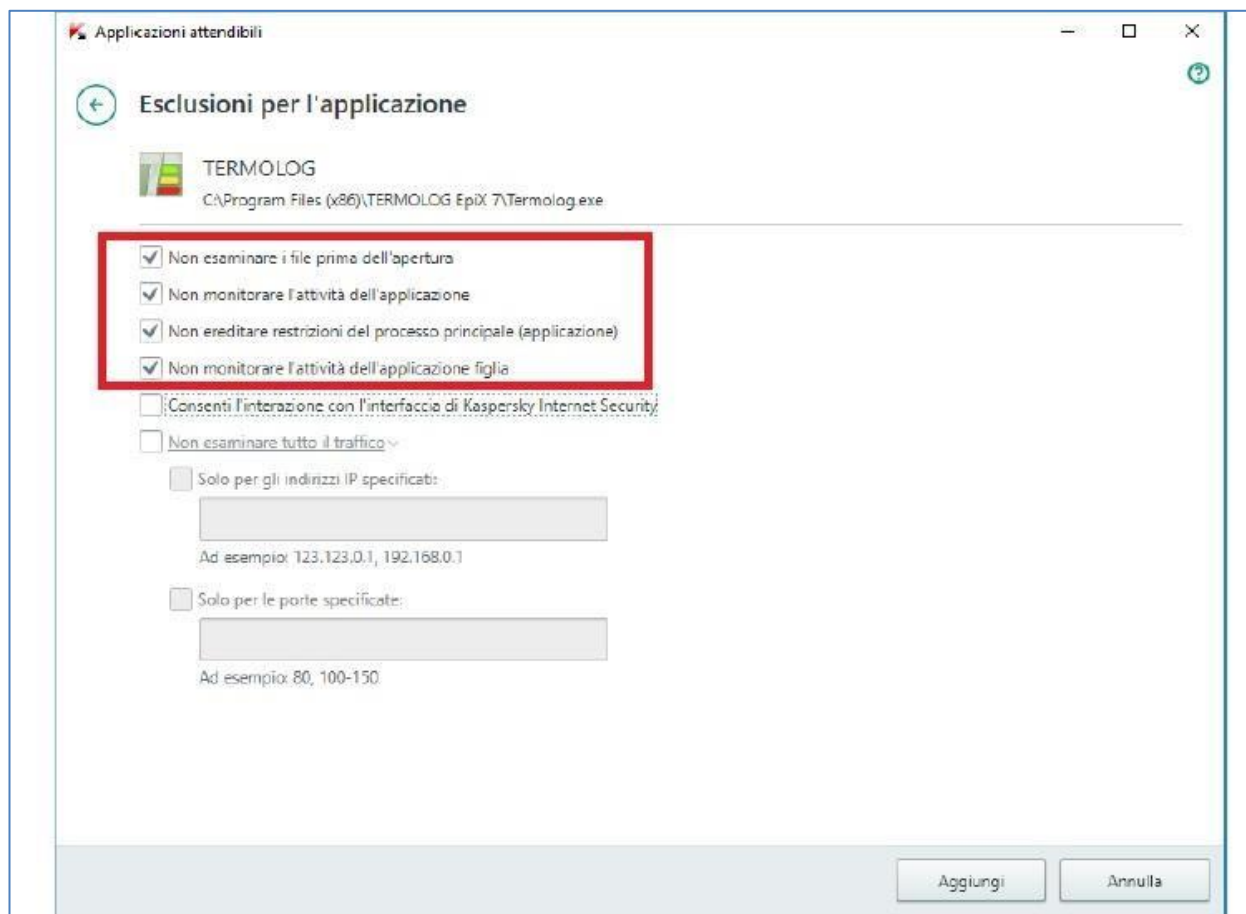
Applicazioni attendibili

Esclusioni per l'applicazione

TERMOLOG
C:\Program Files (x86)\TERMOLOG EpiX 7\Termolog.exe

Non esaminare i file prima dell'apertura
Non monitorare l'attività dell'applicazione
Non ereditare restrizioni del processo principale (applicazione)
Non monitorare l'attività dell'applicazione figlia
Consenti l'interazione con l'interfaccia di Kaspersky Internet Security
Non esaminare tutto il traffico
Solo per gli indirizzi IP specificati:
Ad esempio: 123.123.0.1, 192.168.0.1
Solo per le porte specificate:
Ad esempio: 80, 100-150

Aggiungi
Annulla